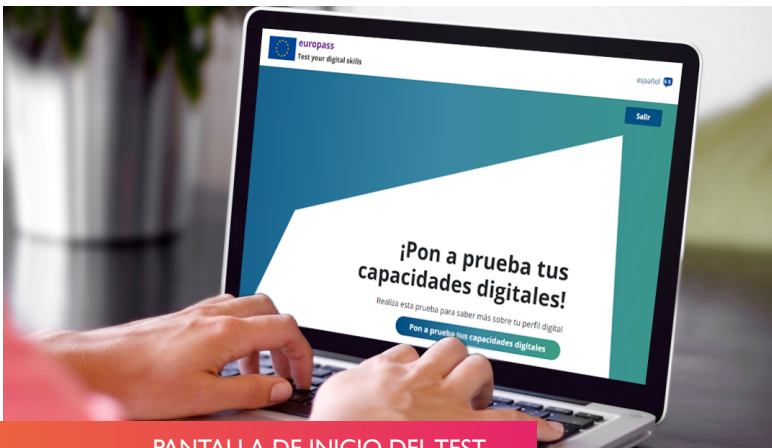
europass
Test your digital skills

español ES

Salir

¡Pon a prueba tus capacidades digitales!

Realiza esta prueba para saber más sobre tu perfil digital

Pon a prueba tus capacidades digitales

PANTALLA DE INICIO DEL TEST